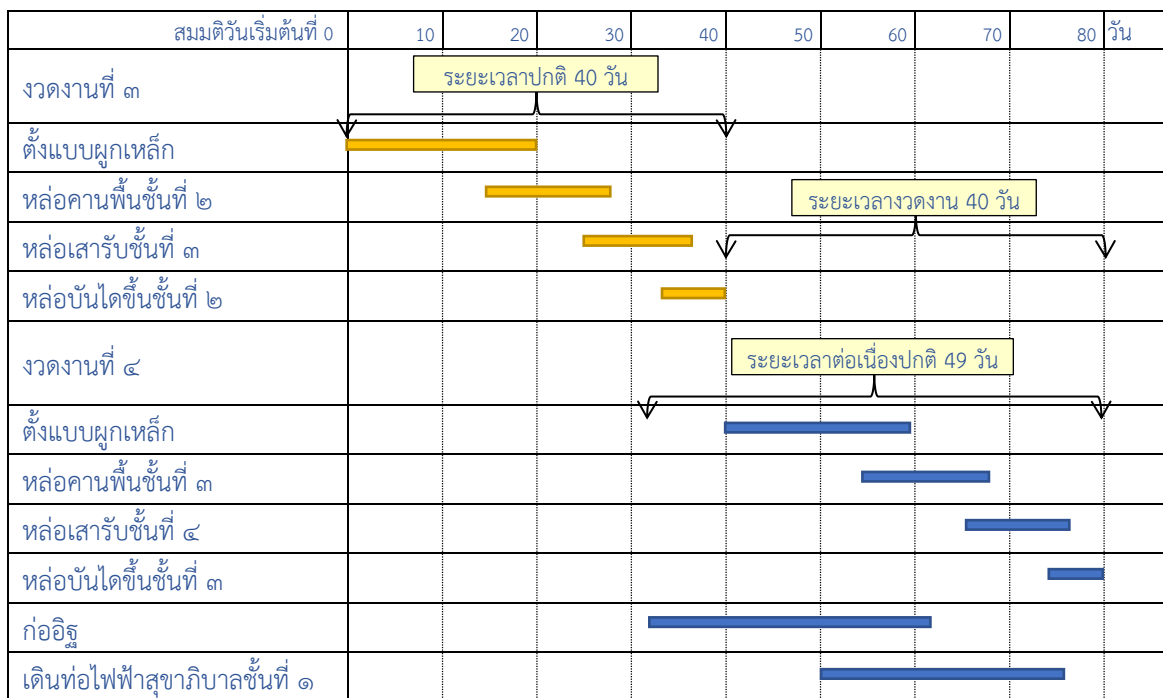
| สมมติวันเริ่มต้นที่ 0 | 10 | 20 | 30 | 40 | 50 | 60 | 70 | 80 | วัน |
|---|---|---|---|---|---|---|---|---|---|
| งวดงานที่ ๓ | | | | | | | | | |
| ตั้งแบบผูกเหล็ก | | | | | | | | | |
| หล่อคานพื้นชั้นที่ ๒ | | | | | | | | | |
| หล่อเสารับชั้นที่ ๓ | | | | | | | | | |
| หล่อบันไดขึ้นชั้นที่ ๒ | | | | | | | | | |
| งวดงานที่ ๔ | | | | | | | | | |
| ตั้งแบบผูกเหล็ก | | | | | | | | | |
| หล่อคานพื้นชั้นที่ ๓ | | | | | | | | | |
| หล่อเสารับชั้นที่ ๔ | | | | | | | | | |
| หล่อบันไดขึ้นชั้นที่ ๓ | | | | | | | | | |
| ก่ออิฐ | | | | | | | | | |
| เดินท่อไฟฟ้าสุขาภิบาลชั้นที่ ๑ | | | | | | | | | |

ระยะเวลาปกติ 40 วัน

ระยะเวลางวดงาน 40 วัน

ระยะเวลาต่อเนื่องปกติ 49 วัน